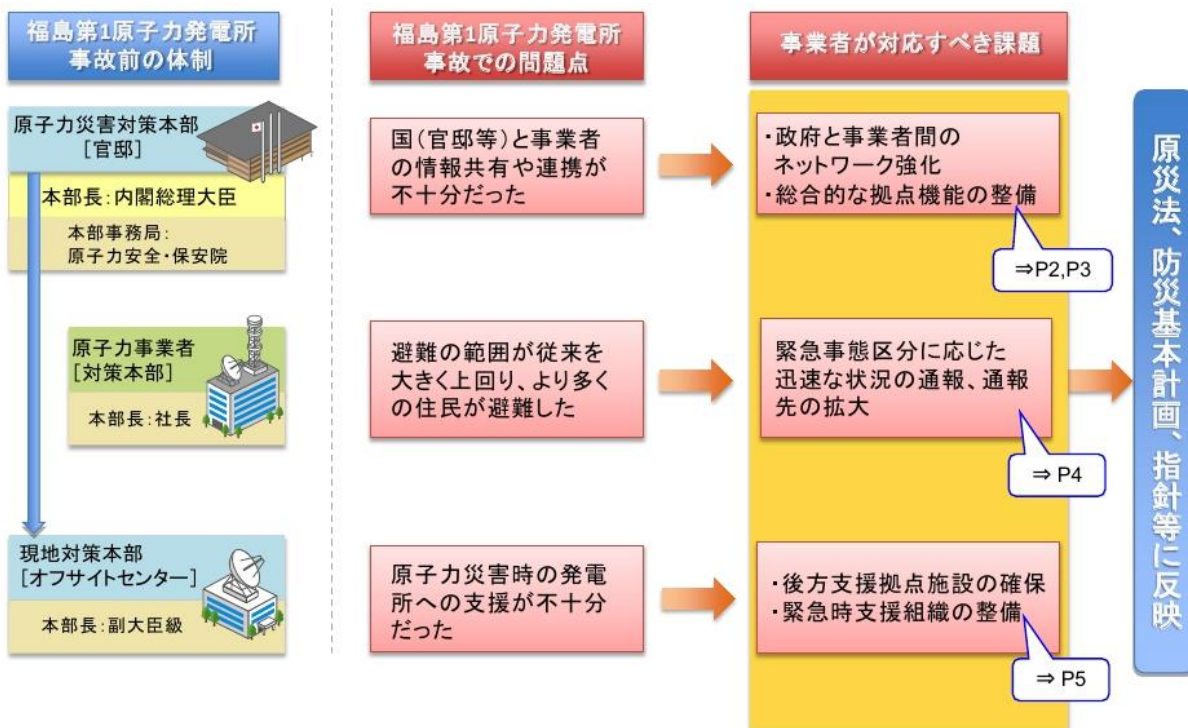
福島第1原子力発電所
事故前の体制

福島第1原子力発電所
事故での問題点

事業者が対応すべき課題

原子力災害対策本部
［官邸］

本部長：内閣総理大臣

本部事務局：
原子力安全・保安院

国（官邸等）と事業者の情報共有や連携が不十分だった

・政府と事業者間のネットワーク強化
・総合的な拠点機能の整備

⇒P2,P3

原子力事業者
［対策本部］

本部長：社長

避難の範囲が従来を大きく上回り、より多くの住民が避難した

緊急事態区分に応じた迅速な状況の通報、通報先の拡大

⇒ P4

現地対策本部
［オフサイトセンター］

本部長：副大臣級

原子力災害時の発電所への支援が不十分だった

・後方支援拠点施設の確保
・緊急時支援組織の整備

⇒ P5

原災法、防災基本計画、指針等に反映